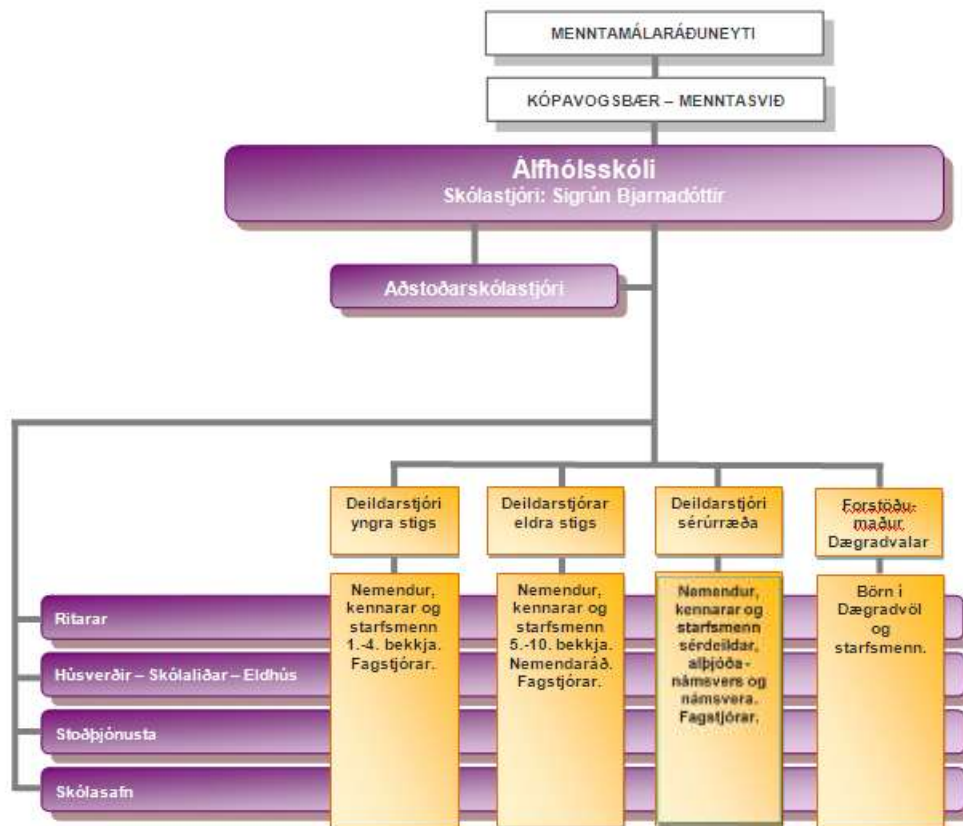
MENNTAMÁLARÁÐUNEYTI

KÓPAVOGSBÆR – MENNTASVIÐ

Álfhólsskóli
Skólastjóri: Sigrún Bjarnadóttir

Aðstoðarskólastjóri

Deildarstjóri yngra stigs

Deildarstjórar eldra stigs

Deildarstjóri sérúrræða

Forstöðumaður Dægradvalar

Nemendur, kennarar og starfsmenn 1.-4. bekkja. Fagstjórar.

Nemendur, kennarar og starfsmenn 5.-10. bekkja. Nemendaráð. Fagstjórar.

Nemendur, kennarar og starfsmenn sérdeildar, alþjóða-námsvers og námsvera. Fagstjórar.

Börn í Dægradvöl og starfsmenn.

Ritarar

Húsverðir – Skólaliðar – Eldhús

Stoðþjónusta

Skólasafn